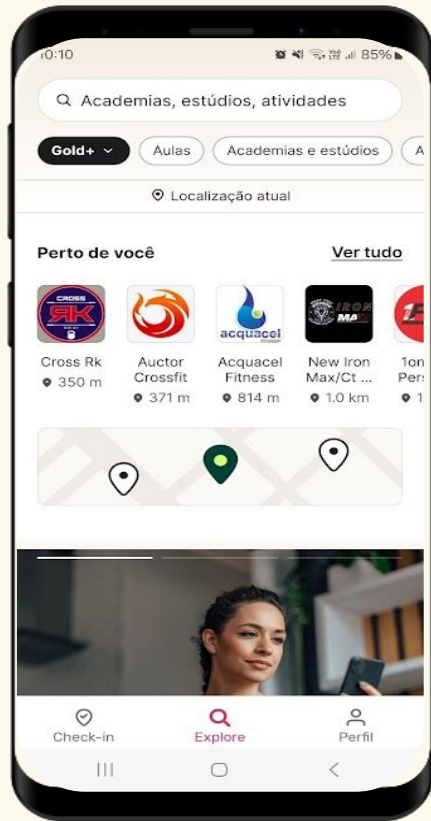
0:10 85%

Academias, estúdios, atividades

Gold+ Aulas Academias e estúdios A

Localização atual

Perto de você Ver tudo

CROSS RK

Cross Rk 350 m

Auctor Crossfit 371 m

acquacel

Acquacel Fitness 814 m

IRON MAX

New Iron Max/Ct ... 1.0 km

1on Pers 1

Check-in Explore Perfil